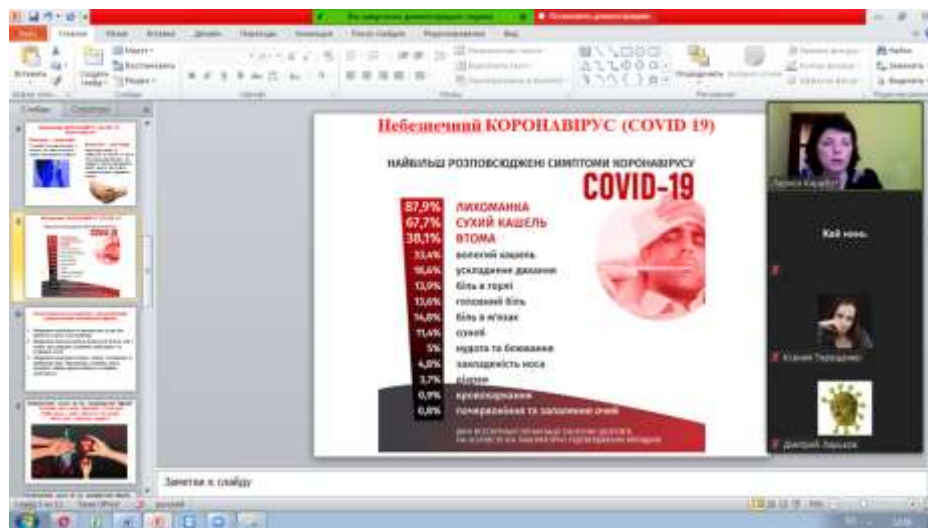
Небезпечний КОРОНАВІРУС (COVID 19)

НАЙБІЛЬШ РОЗПОВСЮДЖЕНІ СИМПТОМИ КОРОНАВІРУСУ

COVID-19

87,9% ЛИХОМАНКА
67,7% СУХИЙ КАШЕЛЬ
38,1% ВТОМА
33,4% вологий кашель
18,6% ускладнене дихання
13,9% біль в горлі
13,6% головний біль
14,8% біль в м'язах
11,4% озноб
5% нудота та блювання
4,8% закладеність носа
3,7% діарея
0,9% кровохаркання
0,8% почервоніння та запалення очей

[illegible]

Кай нень

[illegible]

Ксенія Терещенко

Дмитрий Ларьков

Заметки к слайду